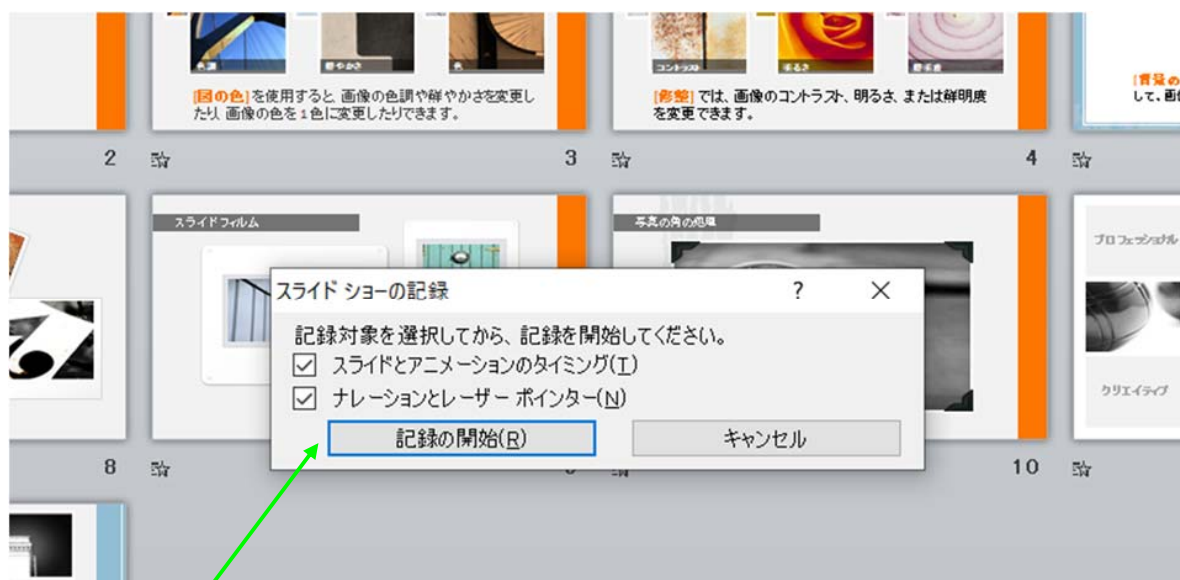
色調 鮮やかさ 色

[図の色] を使用すると、画像の色調や鮮やかさを変更したり、画像の色を 1 色に変更したりできます。

2

3

コントラスト 明るさ 鮮明度

[修整] では、画像のコントラスト、明るさ、または鮮明度を変更できます。

4

[背景の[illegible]
して、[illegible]

スライドフィルム

写真の角の飾り

プロフェッショナル

クリエイティブ

スライド ショーの記録

?

記録対象を選択してから、記録を開始してください。

スライドとアニメーションのタイミング(T)

ナレーションとレーザー ポインター(N)

記録の開始(R)

キャンセル

8

10